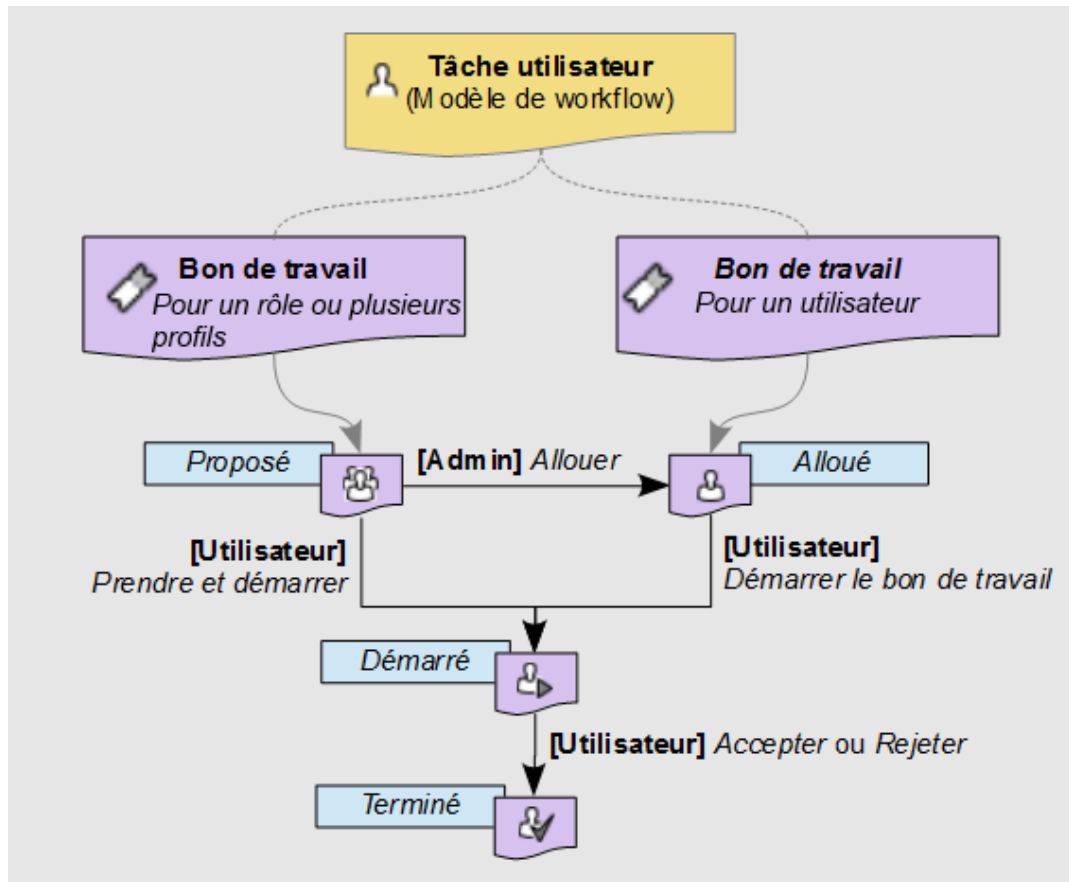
Tâche utilisateur
(Modèle de workflow)

Bon de travail
Pour un rôle ou plusieurs profils

Bon de travail
Pour un utilisateur

Proposé

[Admin] Allouer

Alloué

[Utilisateur]
Prendre et démarrer

[Utilisateur]
Démarrer le bon de travail

Démarré

[Utilisateur] Accepter ou Rejeter

Terminé